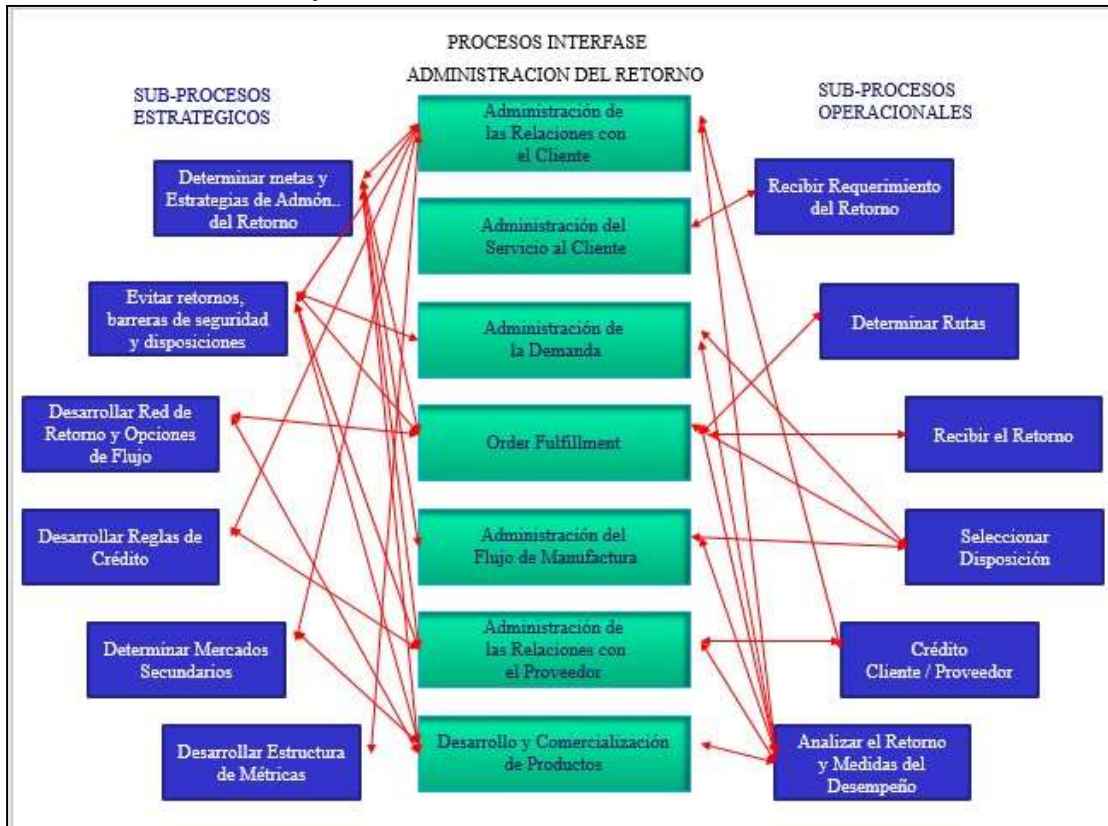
PROCESOS INTERFASE

ADMINISTRACION DEL RETORNO

SUB-PROCESOS ESTRATEGICOS

SUB-PROCESOS OPERACIONALES

Administración de las Relaciones con el Cliente

Determinar metas y Estrategias de Admón.. del Retorno

Recibir Requerimiento del Retorno

Administración del Servicio al Cliente

Evitar retornos, barreras de seguridad y disposiciones

Administración de la Demanda

Determinar Rutas

Desarrollar Red de Retorno y Opciones de Flujo

Order Fulfillment

Recibir el Retorno

Desarrollar Reglas de Crédito

Administración del Flujo de Manufactura

Seleccionar Disposición

Determinar Mercados Secundarios

Administración de las Relaciones con el Proveedor

Crédito Cliente / Proveedor

Desarrollar Estructura de Métricas

Desarrollo y Comercialización de Productos

Analizar el Retorno y Medidas del Desempeño